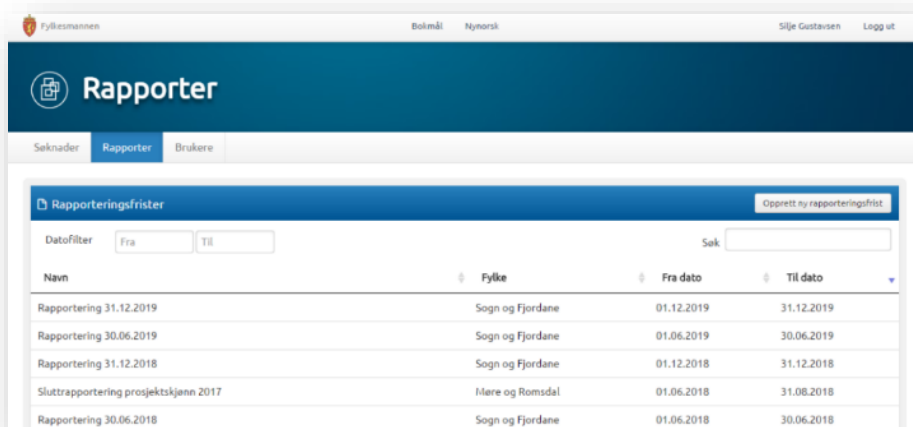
Fylkesmannen

Bokmål Nynorsk

Silje Gustavsen Logg ut

Rapporter

Søknader Rapporter Brukere

Rapporteringsfrister

Opprett ny rapporteringsfrist

Datofilter Fra Til

Søk

| Navn | Fylke | Fra dato | Til dato |
|---|---|---|---|
| Rapportering 31.12.2019 | Sogn og Fjordane | 01.12.2019 | 31.12.2019 |
| Rapportering 30.06.2019 | Sogn og Fjordane | 01.06.2019 | 30.06.2019 |
| Rapportering 31.12.2018 | Sogn og Fjordane | 01.12.2018 | 31.12.2018 |
| Sluttrapportering prosjektskjønn 2017 | Møre og Romsdal | 01.06.2018 | 31.08.2018 |
| Rapportering 30.06.2018 | Sogn og Fjordane | 01.06.2018 | 30.06.2018 |